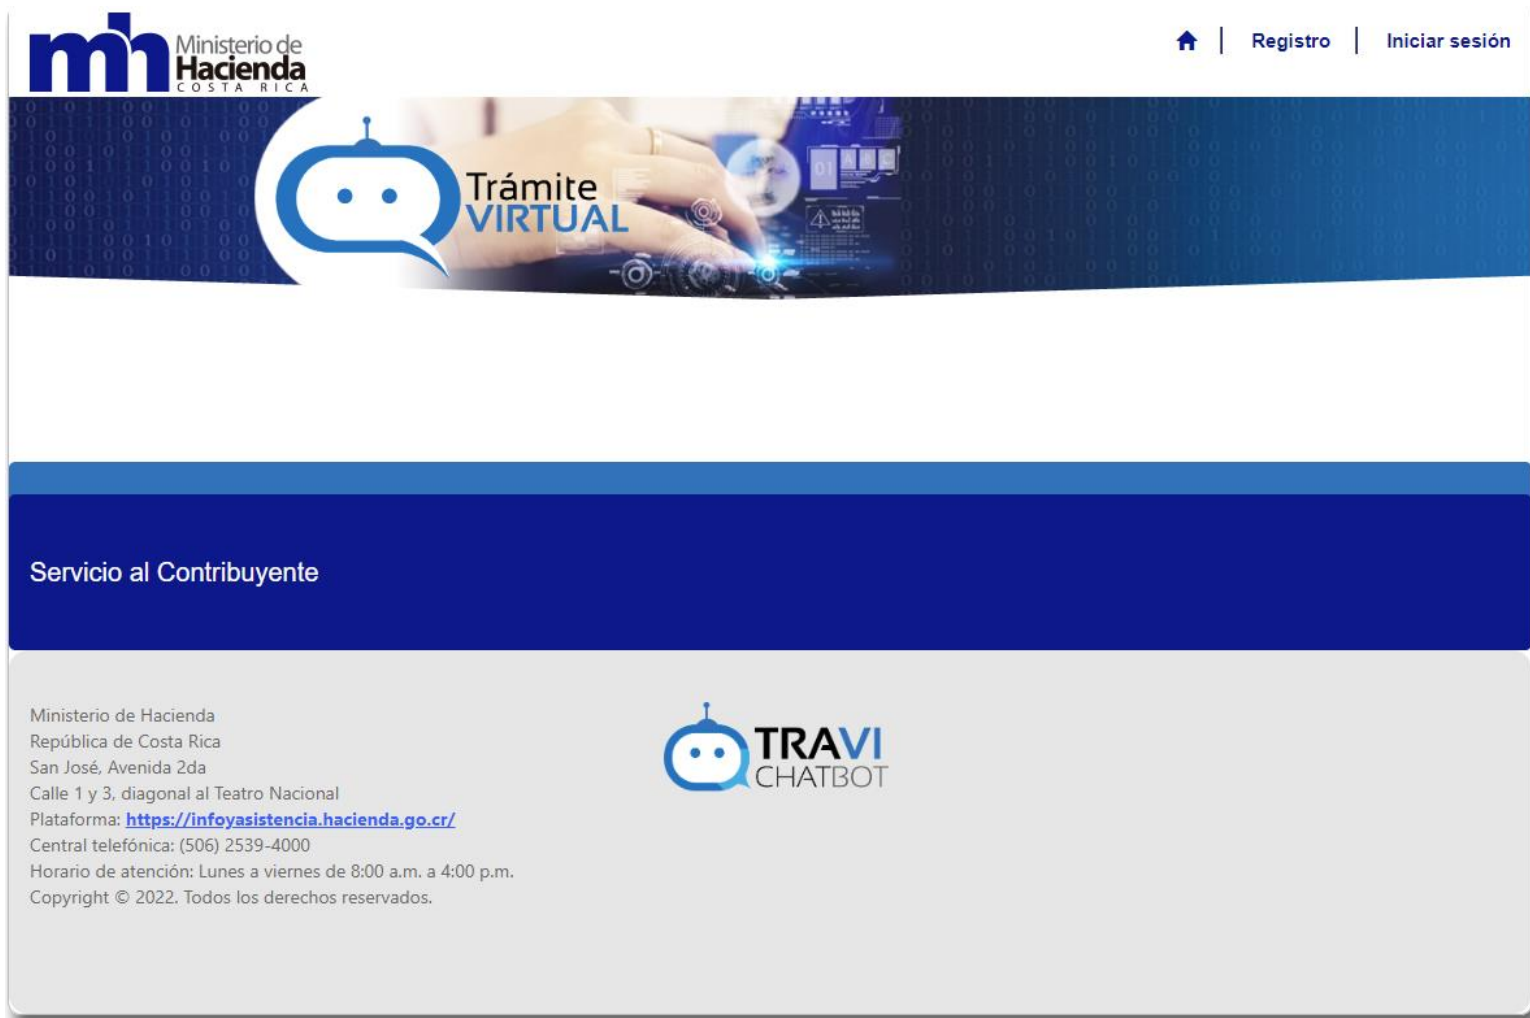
mh Ministerio de Hacienda COSTA RICA

Registro | Iniciar sesión

Trámite VIRTUAL

Servicio al Contribuyente

Ministerio de Hacienda
República de Costa Rica
San José, Avenida 2da
Calle 1 y 3, diagonal al Teatro Nacional
Plataforma: https://infoyasistencia.hacienda.go.cr/
Central telefónica: (506) 2539-4000
Horario de atención: Lunes a viernes de 8:00 a.m. a 4:00 p.m.
Copyright © 2022. Todos los derechos reservados.

TRAVI CHATBOT